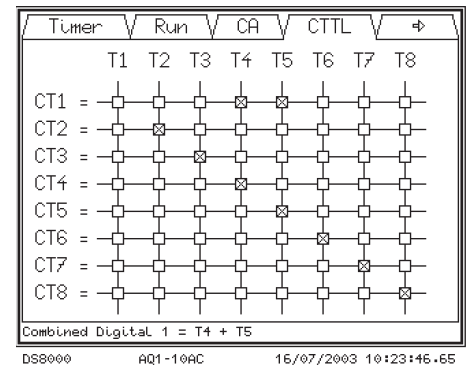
Timer | Run | CA | CTTL | ⇨

| | T1 | T2 | T3 | T4 | T5 | T6 | T7 | T8 |
|---|---|---|---|---|---|---|---|---|
| CT1 = | □ | □ | □ | ⊠ | ⊠ | □ | □ | □ |
| CT2 = | □ | ⊠ | □ | □ | □ | □ | □ | □ |
| CT3 = | □ | □ | ⊠ | □ | □ | □ | □ | □ |
| CT4 = | □ | □ | □ | ⊠ | □ | □ | □ | □ |
| CT5 = | □ | □ | □ | □ | ⊠ | □ | □ | □ |
| CT6 = | □ | □ | □ | □ | □ | ⊠ | □ | □ |
| CT7 = | □ | □ | □ | □ | □ | □ | ⊠ | □ |
| CT8 = | □ | □ | □ | □ | □ | □ | □ | ⊠ |

Combined Digital 1 = T4 + T5

DS8000 AQ1-10AC 16/07/2003 10:23:46.65